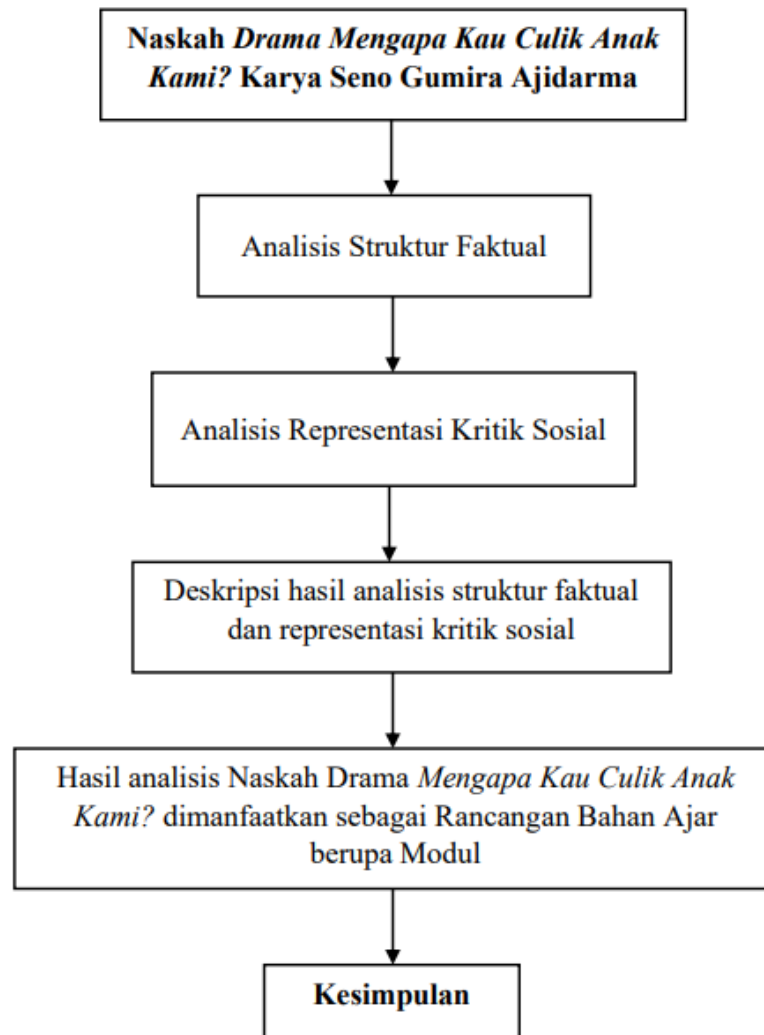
Naskah Drama Mengapa Kau Culik Anak Kami? Karya Seno Gumira Ajidarma

Analisis Struktur Faktual

Analisis Representasi Kritik Sosial

Deskripsi hasil analisis struktur faktual dan representasi kritik sosial

Hasil analisis Naskah Drama Mengapa Kau Culik Anak Kami? dimanfaatkan sebagai Rancangan Bahan Ajar berupa Modul

Kesimpulan